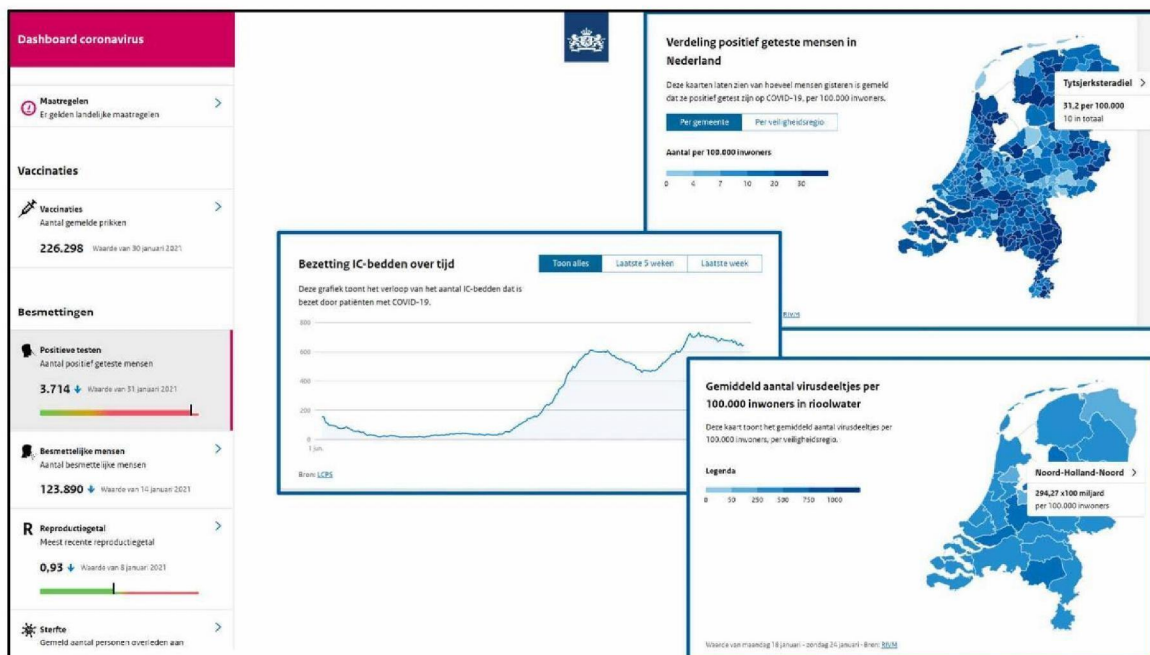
Dashboard coronavirus

Maatregelen
Er gelden landelijke maatregelen

Vaccinaties

Vaccinaties
Aantal gemelde prikken
226.298 Waarde van 30 januari 2021

Besmettingen

Positieve testen
Aantal positief geteste mensen
3.714 Waarde van 31 januari 2021

Besmettelijke mensen
Aantal besmettelijke mensen
123.890 Waarde van 14 januari 2021

R Reproductiegetal
Meest recente reproductiegetal
0,93 Waarde van 8 januari 2021

Sterfte
Gemeld aantal personen overleden aan

Verdeling positief geteste mensen in Nederland

Deze kaarten laten zien van hoeveel mensen gisteren is gemeld dat ze positief getest zijn op COVID-19, per 100.000 inwoners.

Per gemeente | Per veiligheidsregio

Aantal per 100.000 inwoners
0 4 7 10 20 30

Tytsjerksteradiel
31,2 per 100.000
10 in totaal

RIVM

Bezetting IC-bedden over tijd

Toon alles | Laatste 5 weken | Laatste week

Deze grafiek toont het verloop van het aantal IC-bedden dat is bezet door patiënten met COVID-19.

800
600
400
200
0
1 jun.

Bron: LCPS

Gemiddeld aantal virusdeeltjes per 100.000 inwoners in rioolwater

Deze kaart toont het gemiddeld aantal virusdeeltjes per 100.000 inwoners, per veiligheidsregio.

Legenda
0 50 250 500 750 1000

Noord-Holland-Noord
294,27 x100 miljard
per 100.000 inwoners

Waarde van maandag 18 januari - zondag 24 januari · Bron: RIVM